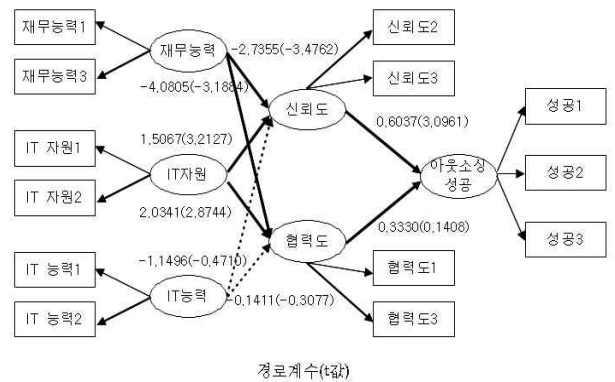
재무능력1

재무능력3

재무능력

-2,7355(-3,4762)

-4,0805(-3,1884)

신뢰도2

신뢰도3

신뢰도

0,6037(3,0961)

IT 자원1

IT 자원2

1,5067(3,2127)

IT자원

2,0341(2,8744)

아웃소싱 성공

성공1

성공2

성공3

0,3330(0,1408)

협력도

-1,1496(-0,4710)

IT 능력1

IT 능력2

IT능력

-0,1411(-0,3077)

협력도1

협력도3

경로계수(t값)